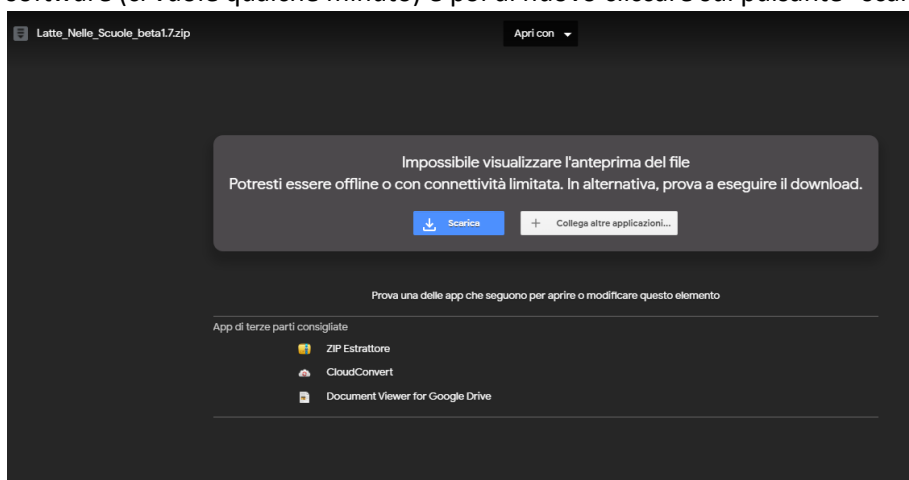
software (ci vuole qualche minuto) e poi di nuovo cliccare sul pulsante "Sca

Latte_Nelle_Scuole_beta1.7.zip

Apri con

Impossibile visualizzare l'anteprima del file
Potresti essere offline o con connettività limitata. In alternativa, prova a eseguire il download.

Scarica

Collega altre applicazioni...

Prova una delle app che seguono per aprire o modificare questo elemento

App di terze parti consigliate

ZIP Estrattore

CloudConvert

Document Viewer for Google Drive